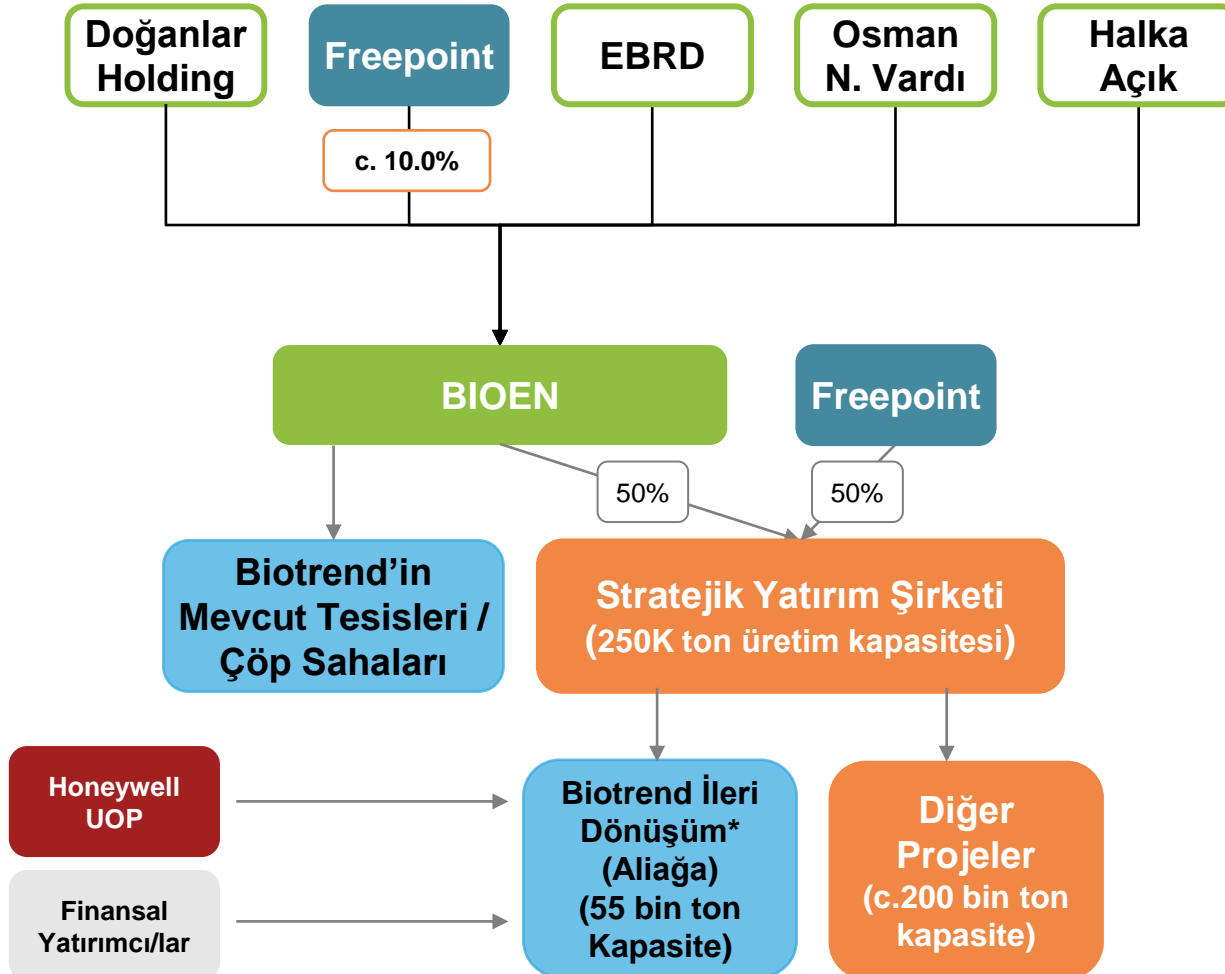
Doğanlar Holding

Freepoint

c. 10.0%

EBRD

Osman N. Vardı

Halka Açık

BIOEN

Freepoint

50%

50%

Biotrend'in Mevcut Tesisleri / Çöp Sahaları

Stratejik Yatırım Şirketi (250K ton üretim kapasitesi)

Honeywell UOP

Finansal Yatırımcı/lar

Biotrend İleri Dönüşüm* (Aliağa) (55 bin ton Kapasite)

Diğer Projeler (c.200 bin ton kapasite)